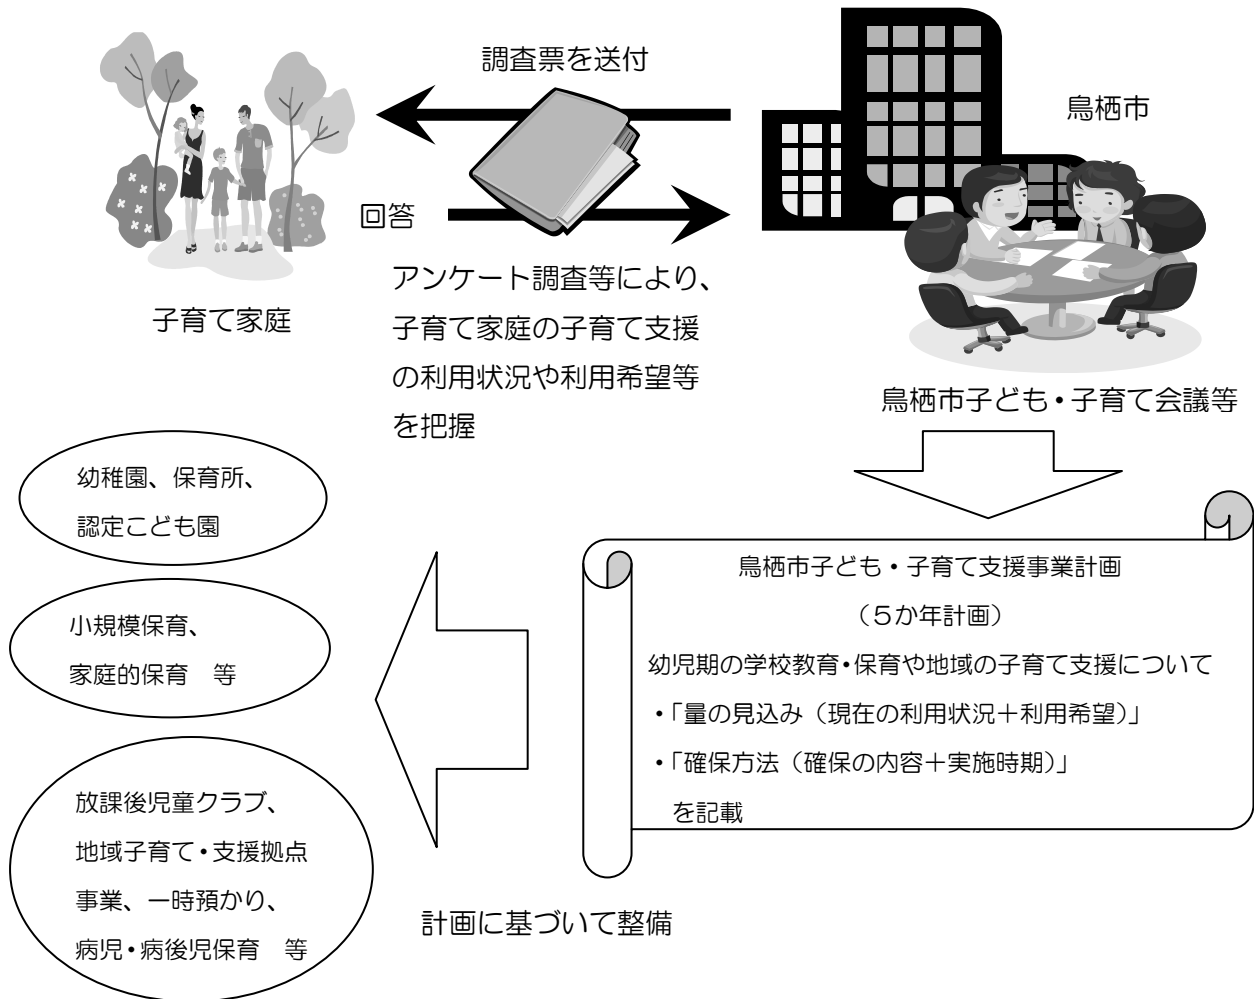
調査票を送付

鳥栖市

回答

子育て家庭

アンケート調査等により、子育て家庭の子育て支援の利用状況や利用希望等を把握

鳥栖市子ども・子育て会議等

幼稚園、保育所、認定こども園

小規模保育、家庭的保育　等

放課後児童クラブ、地域子育て・支援拠点事業、一時預かり、病児・病後児保育　等

鳥栖市子ども・子育て支援事業計画
（5か年計画）
幼児期の学校教育・保育や地域の子育て支援について
・「量の見込み（現在の利用状況＋利用希望）」
・「確保方法（確保の内容＋実施時期）」
を記載

計画に基づいて整備